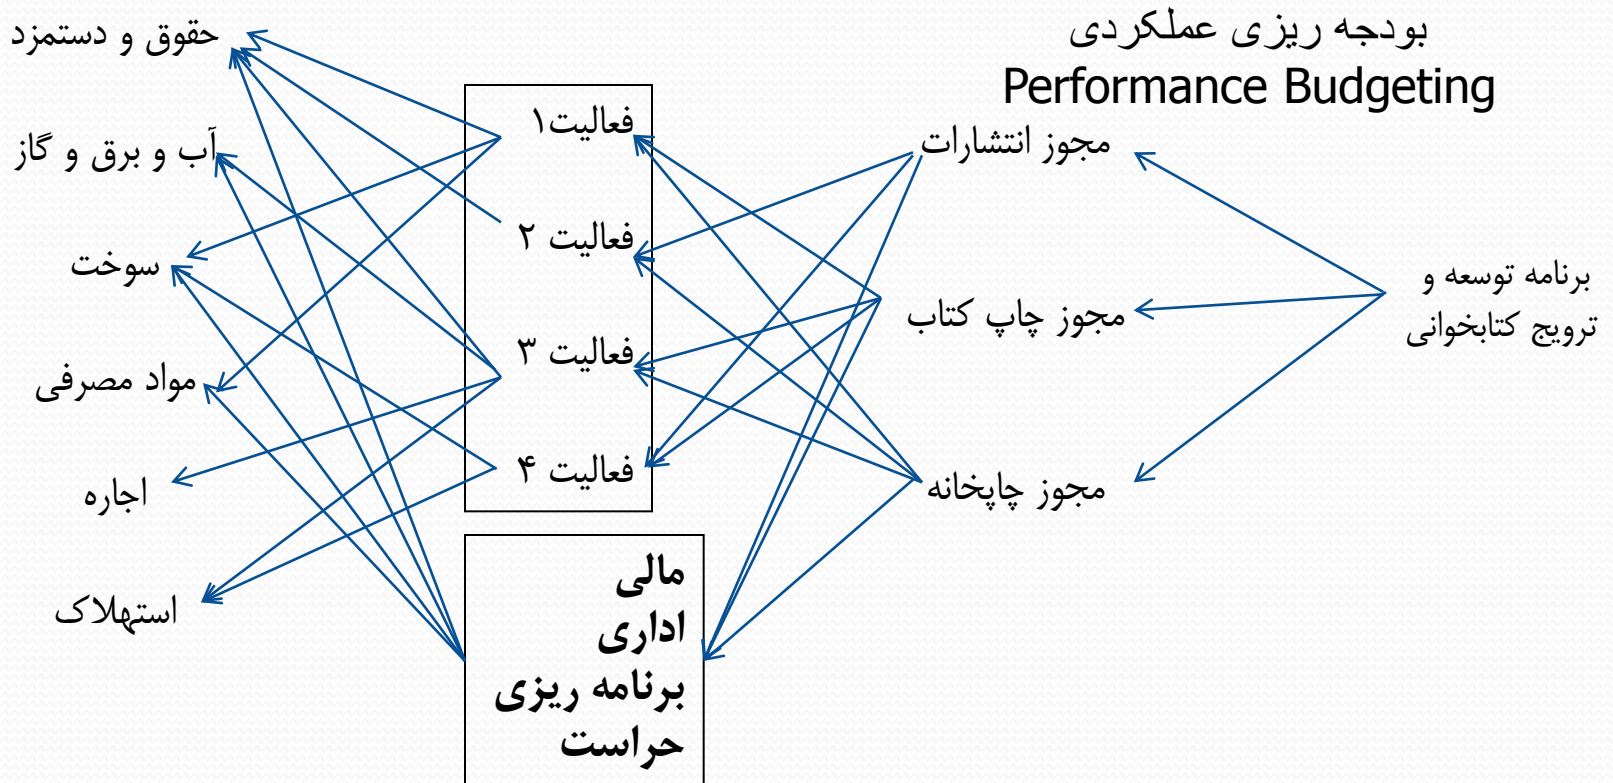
بودجه ریزی عملکردی
Performance Budgeting

برنامه توسعه و ترویج کتابخوانی

مجوز انتشارات

مجوز چاپ کتاب

مجوز چاپخانه

فعالیت۱

فعالیت ۲

فعالیت ۳

فعالیت ۴

مالی
اداری
برنامه ریزی
حراست

حقوق و دستمزد

آب و برق و گاز

سوخت

مواد مصرفی

اجاره

استهلاک